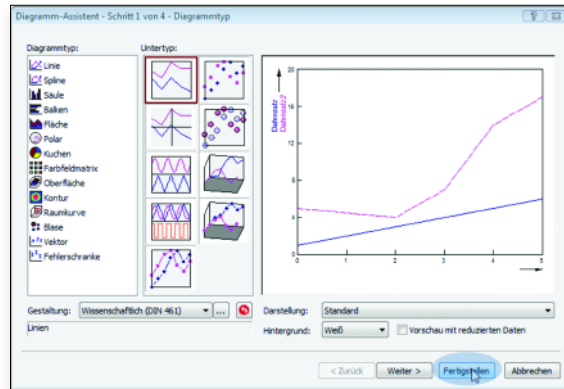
Diagramm-Assistent - Schritt 1 von 4 - Diagrammtyp

Diagrammtyp:
Linie
Spline
Säule
Balken
Fläche
Polar
Kuchen
Farbfeldmatrix
Oberfläche
Kontur
Raumkurve
Blase
Vektor
Fehlerschranke

Untertyp:

20
16
12
8
4
0
0 1 2 3 4 5
Datensatz
Datensatz2

Gestaltung: Wissenschaftlich (DIN 461) ...
Linien

Darstellung: Standard
Hintergrund: Weiß
Vorschau mit reduzierten Daten

< Zurück
Weiter >
Fertigstellen
Abbrechen